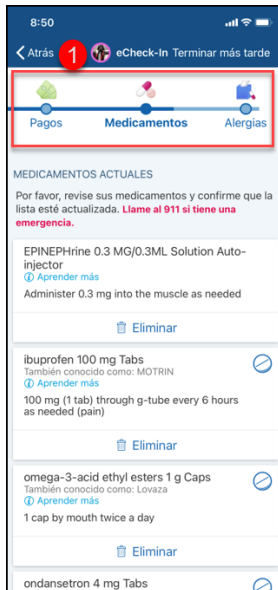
8:50

Atrás 1 eCheck-In Terminar más tarde

Pagos Medicamentos Alergias

MEDICAMENTOS ACTUALES

Por favor, revise sus medicamentos y confirme que la lista esté actualizada. Llame al 911 si tiene una emergencia.

EPINEPHrine 0.3 MG/0.3ML Solution Auto-injector
Aprender más
Administer 0.3 mg into the muscle as needed

Eliminar

ibuprofen 100 mg Tabs
También conocido como: MOTRIN
Aprender más
100 mg (1 tab) through g-tube every 6 hours as needed (pain)

Eliminar

omega-3-acid ethyl esters 1 g Caps
También conocido como: Lovaza
Aprender más
1 cap by mouth twice a day

Eliminar

ondansetron 4 mg Tabs